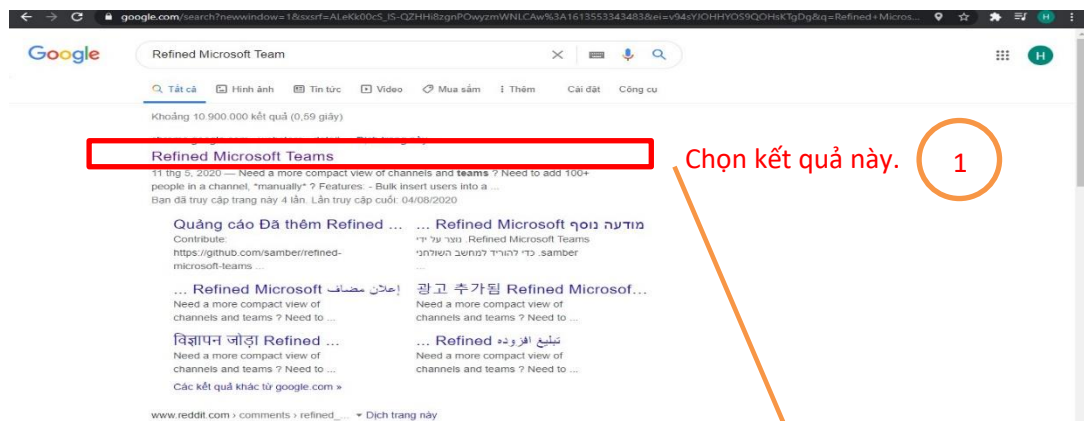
google.com/search?newwindow=1&sxsrf=ALeKk00cS_lS-QZHHi8zgnPOwyzmWNLCAw%3A1613553343483&ei=v94sYJOHHYOS9QOHsKTgDg&q=Refined+Micros...

Google

Refined Microsoft Team

Tất cả   Hình ảnh   Tin tức   Video   Mua sắm   Thêm   Cài đặt   Công cụ

Khoảng 10.900.000 kết quả (0,59 giây)

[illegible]

Refined Microsoft Teams

Chọn kết quả này.

1

11 thg 5, 2020 — Need a more compact view of channels and teams ? Need to add 100+ people in a channel, *manually* ? Features: - Bulk insert users into a ...

Bạn đã truy cập trang này 4 lần. Lần truy cập cuối: 04/08/2020

Quảng cáo Đã thêm Refined ...
Contribute: https://github.com/samber/refined-microsoft-teams ...

מודעה נוסף Refined Microsoft ...
נוצר על ידי Refined Microsoft Teams. samber. כדי להוריד למחשב השולחני ...

إعلان مضاف Refined Microsoft ...
Need a more compact view of channels and teams ? Need to ...

광고 추가됨 Refined Microsof...
Need a more compact view of channels and teams ? Need to ...

विज्ञापन जोड़ा Refined ...
Need a more compact view of channels and teams ? Need to ...

تبليغ افزوده Refined ...
Need a more compact view of channels and teams ? Need to ...

Các kết quả khác từ google.com »

www.reddit.com › comments › refined_... ▾ Dịch trang này